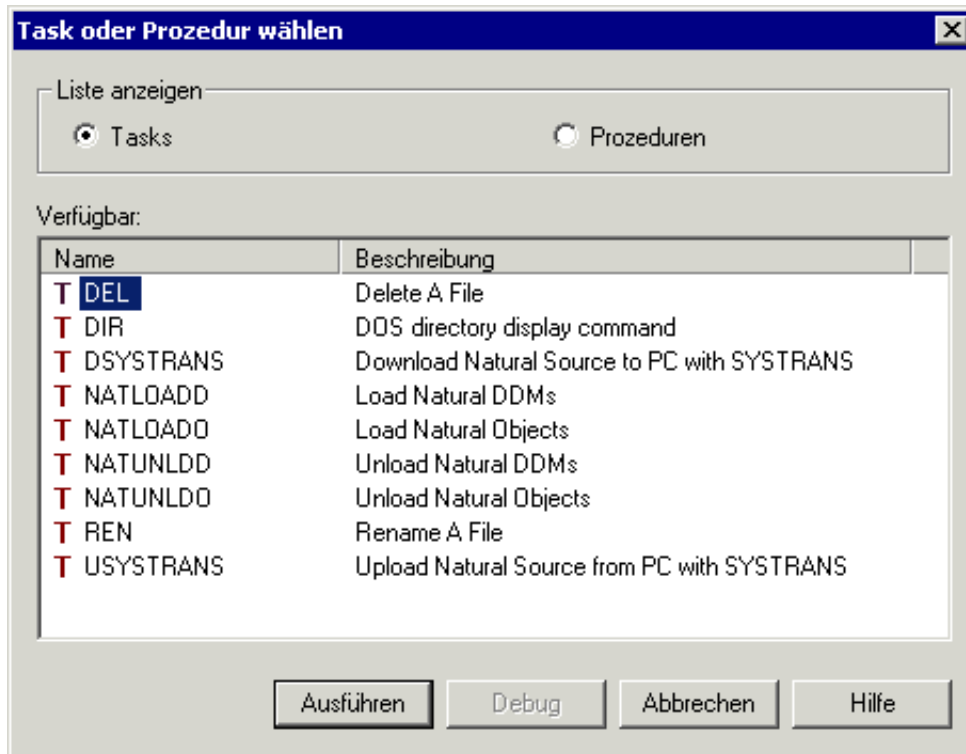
Task oder Prozedur wählen

Liste anzeigen

Tasks

Prozeduren

Verfügbar:

| Name | Beschreibung |
|---|---|
| T DEL | Delete A File |
| T DIR | DOS directory display command |
| T DSYSTRANS | Download Natural Source to PC with SYSTRANS |
| T NATLOADD | Load Natural DDMs |
| T NATLOADO | Load Natural Objects |
| T NATUNLDD | Unload Natural DDMs |
| T NATUNLDO | Unload Natural Objects |
| T REN | Rename A File |
| T USYSTRANS | Upload Natural Source from PC with SYSTRANS |

Ausführen

Debug

Abbrechen

Hilfe